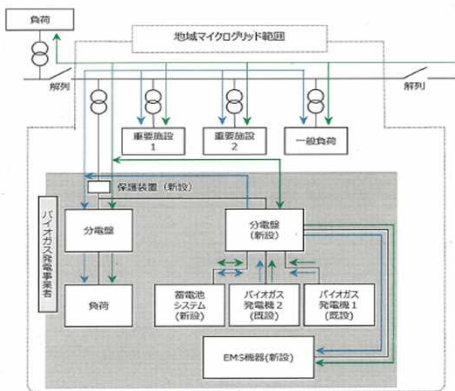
負荷

地域マイクログリッド範囲

解列

解列

重要施設 1

重要施設 2

一般負荷

保護装置（新設）

バイオガス発電事業者

分電盤

分電盤（新設）

負荷

蓄電池システム（新設）

バイオガス発電機 2（既設）

バイオガス発電機 1（既設）

EMS機器（新設）